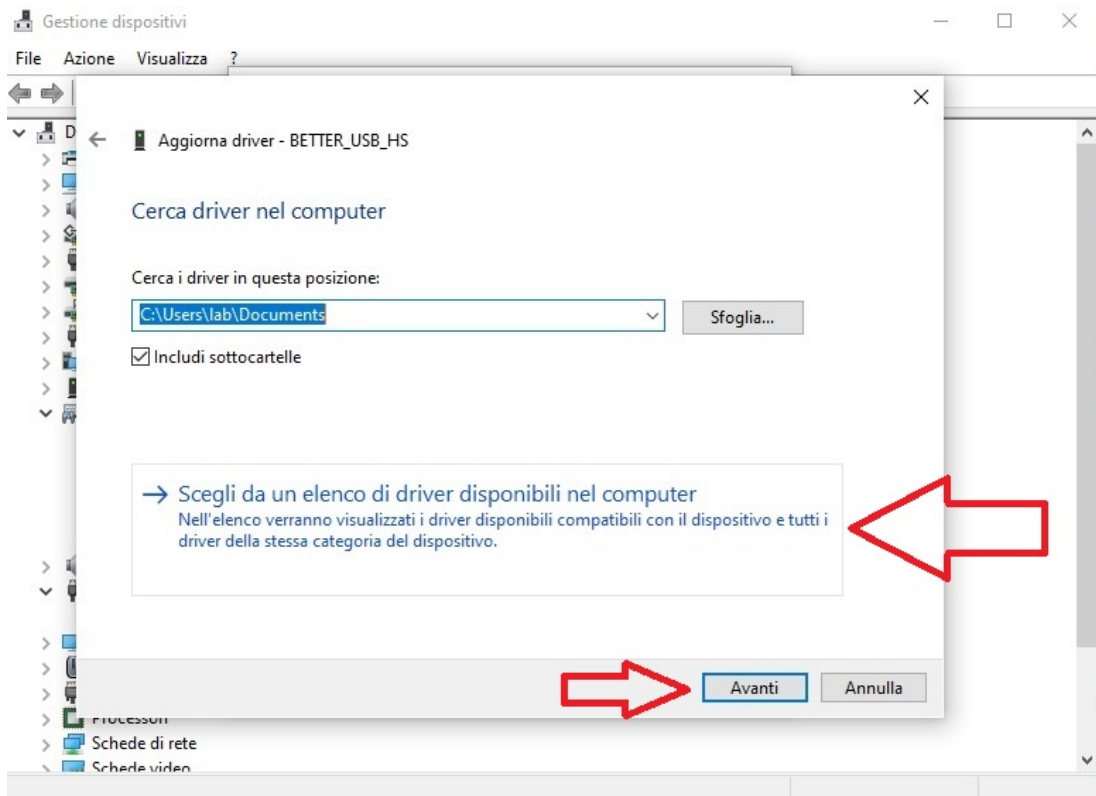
Gestione dispositivi

File Azione Visualizza ?

D

Aggiorna driver - BETTER_USB_HS

Cerca driver nel computer

Cerca i driver in questa posizione:

C:\Users\lab\Documents

Sfoglia...

Includi sottocartelle

→ Scegli da un elenco di driver disponibili nel computer
Nell'elenco verranno visualizzati i driver disponibili compatibili con il dispositivo e tutti i driver della stessa categoria del dispositivo.

Avanti

Annulla

Processori

Schede di rete

Schede video